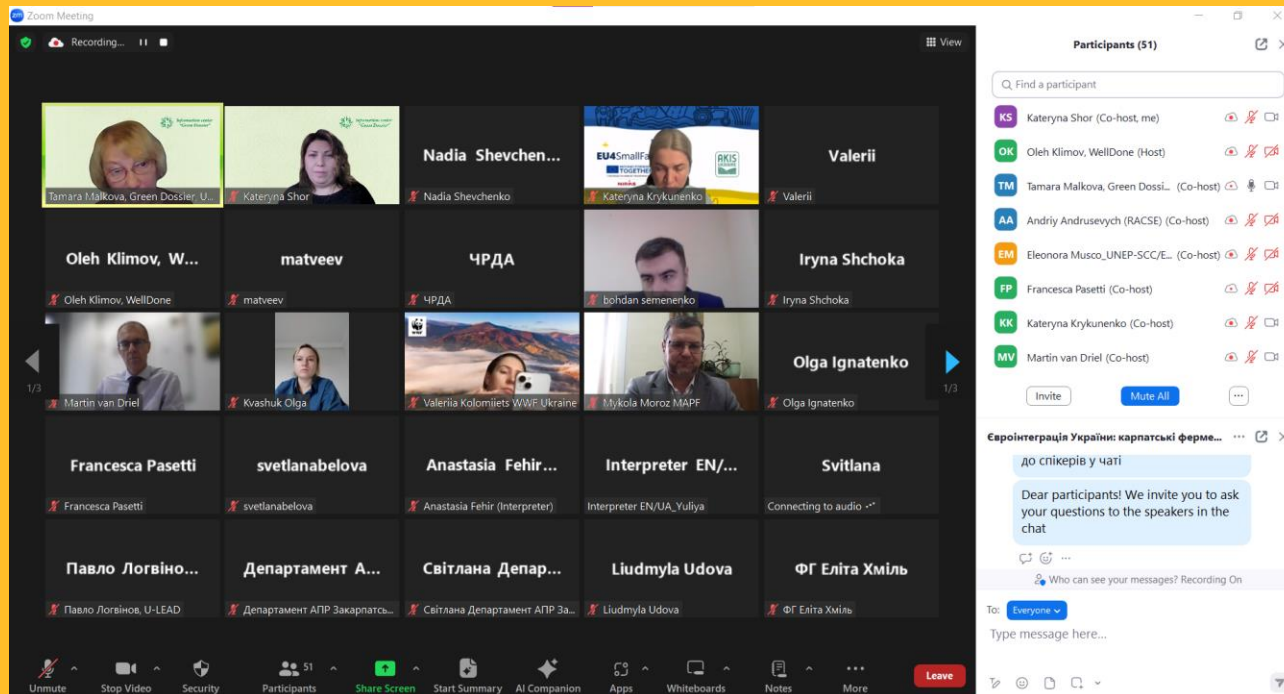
Zoom Meeting

Recording...

View

Information centre "Green Dossier"

Tamara Malkova, Green Dossier, U...

Information centre "Green Dossier"

Kateryna Shor

Nadia Shevchen...

Nadia Shevchenko

EU4SmallFa... TOGETHER AKIS

Kateryna Krykunenko

Valerii

Valerii

Oleh Klimov, W...

Oleh Klimov, WellDone

matveev

matveev

ЧРДА

ЧРДА

bohdan semenenko

Iryna Shchoka

Iryna Shchoka

1/3

Martin van Driel

Kvashuk Olga

WWF

Valeriia Kolomiiets WWF Ukraine

Mykola Moroz MAPF

Olga Ignatenko

Olga Ignatenko

1/3

Francesca Pasetti

Francesca Pasetti

svetlanabelova

svetlanabelova

Anastasia Fehir...

Anastasia Fehir (Interpreter)

Interpreter EN/...

Interpreter EN/UA_Yuliya

Svitlana

Connecting to audio

Павло Логвіно...

Павло Логвінов, U-LEAD

Департамент А...

Департамент АПР Закарпатсь...

Світлана Депар...

Світлана Департамент АПР За...

Liudmyla Udova

Liudmyla Udova

ФГ Еліта Хміль

ФГ Еліта Хміль

Unmute Stop Video Security Participants 51 Share Screen Start Summary AI Companion Apps Whiteboards Notes More Leave

Participants (51)

Find a participant

KS Kateryna Shor (Co-host, me)

OK Oleh Klimov, WellDone (Host)

TM Tamara Malkova, Green Dossi... (Co-host)

AA Andriy Andrusevych (RACSE) (Co-host)

EM Eleonora Musco_UNEP-SCC/E... (Co-host)

FP Francesca Pasetti (Co-host)

KK Kateryna Krykunenko (Co-host)

MV Martin van Driel (Co-host)

Invite Mute All ...

Євроінтеграція України: карпатські ферме...

до спікерів у чаті

Dear participants! We invite you to ask your questions to the speakers in the chat

Who can see your messages? Recording On

To: Everyone

Type message here...